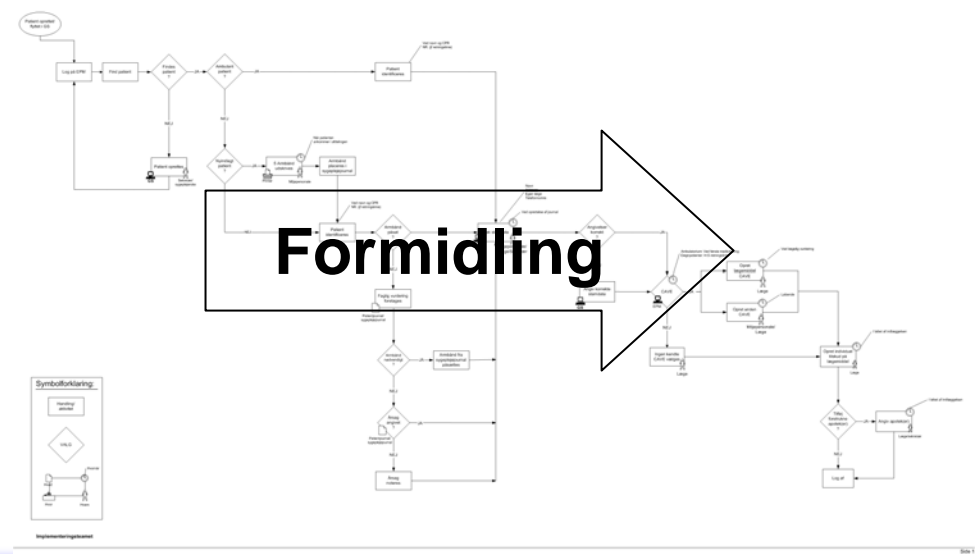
Formidling

Symbolforklaring:

Handling/ aktivitet

VALG

Patient identificeres

Log på CPR

Find patient

Patient oprettes

Ambulant patient

Akut patient

Tilføj besked

Log af

Implementeringsteamet

Side 1